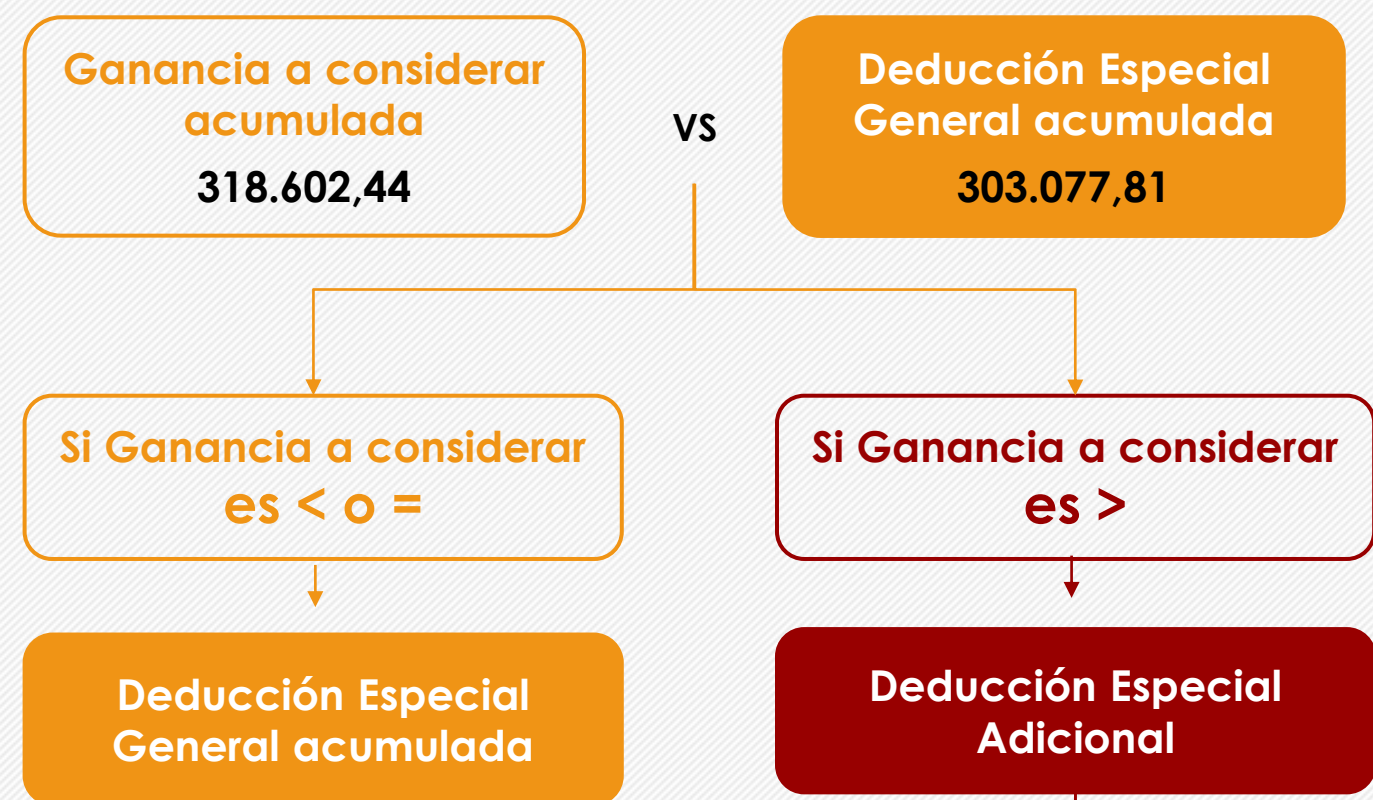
Ganancia a considerar acumulada
318.602,44

VS

Deducción Especial General acumulada
303.077,81

Si Ganancia a considerar es < o =

Si Ganancia a considerar es >

Deducción Especial General acumulada

Deducción Especial Adicional